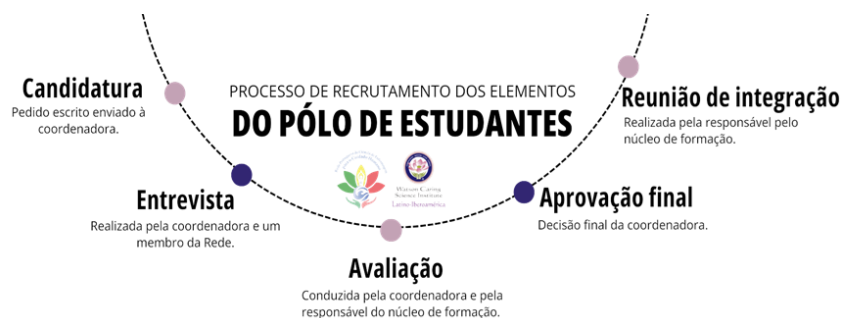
PROCESSO DE RECRUTAMENTO DOS ELEMENTOS
DO PÓLO DE ESTUDANTES

Candidatura
Pedido escrito enviado à coordenadora.

Entrevista
Realizada pela coordenadora e um membro da Rede.

Avaliação
Conduzida pela coordenadora e pela responsável do núcleo de formação.

Aprovação final
Decisão final da coordenadora.

Reunião de integração
Realizada pela responsável pelo núcleo de formação.

Watson Caring Science Institute
Latino-Iberoamérica